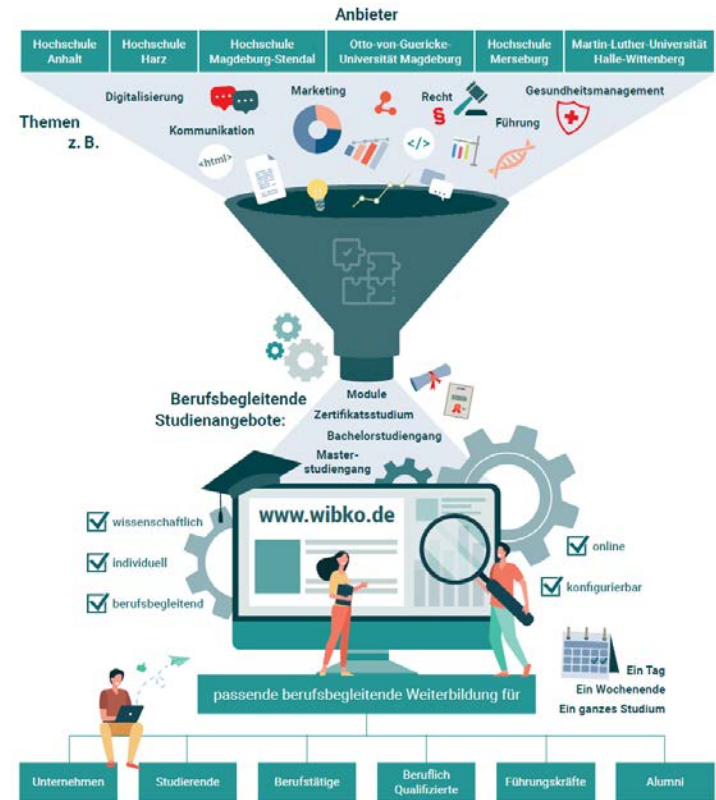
Anbieter

| Hochschule Anhalt | Hochschule Harz | Hochschule Magdeburg-Stendal | Otto-von-Guericke-Universität Magdeburg | Hochschule Merseburg | Martin-Luther-Universität Halle-Wittenberg |
|---|---|---|---|---|---|

Themen z. B.

Digitalisierung

Kommunikation

Marketing

Recht

Führung

Gesundheitsmanagement

<html>

</>

Berufsbegleitende Studienangebote:

Module

Zertifikatsstudium

Bachelorstudiengang

Masterstudiengang

www.wibko.de

wissenschaftlich

individuell

berufsbegleitend

online

konfigurierbar

Ein Tag

Ein Wochenende

Ein ganzes Studium

passende berufsbegleitende Weiterbildung für

| Unternehmen | Studierende | Berufstätige | Beruflich Qualifizierte | Führungskräfte | Alumni |
|---|---|---|---|---|---|